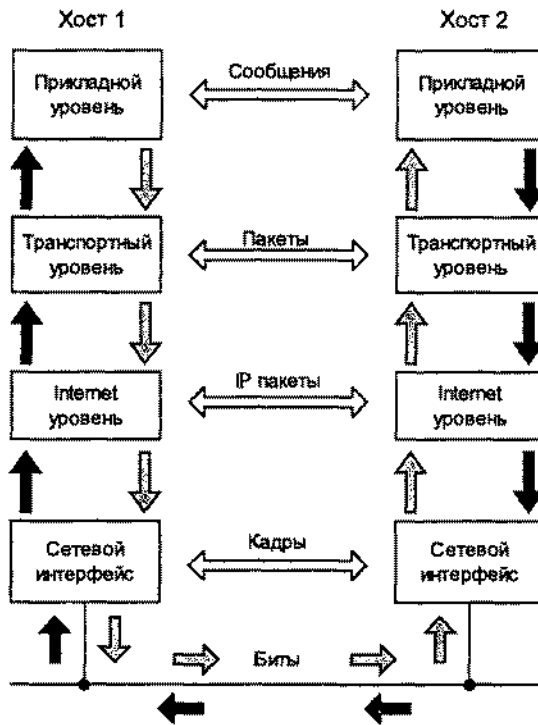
Хост 1

Хост 2

Прикладной уровень

Сообщения

Прикладной уровень

Транспортный уровень

Пакеты

Транспортный уровень

Internet уровень

IP пакеты

Internet уровень

Сетевой интерфейс

Кадры

Сетевой интерфейс

Биты